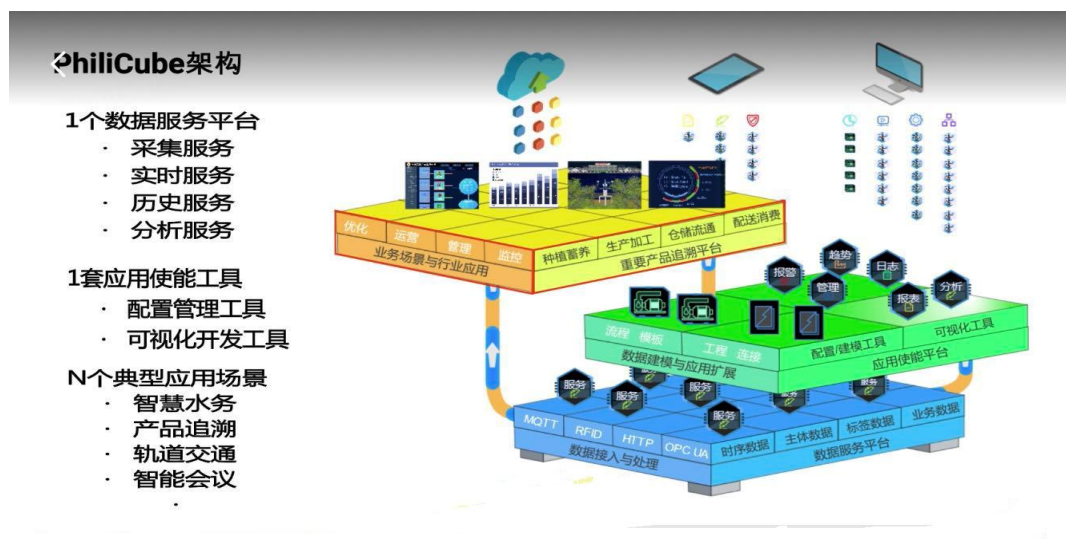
PhiliCube架构

1个数据服务平台
· 采集服务
· 实时服务
· 历史服务
· 分析服务

1套应用使能工具
· 配置管理工具
· 可视化开发工具

N个典型应用场景
· 智慧水务
· 产品追溯
· 轨道交通
· 智能会议

优化 运营 管理 监控
业务场景与行业应用
种植蓄养 生产加工 仓储流通 配送消费
重要产品追溯平台

报警 趋势 日志 管理 报表 分析
流程 模板 工程 连接
数据建模与应用扩展
配置/建模工具 可视化工具
应用使能平台

服务 服务 服务 服务 服务 服务
MQTT RFID HTTP OPC UA
数据接入与处理
时序数据 主体数据 标签数据 业务数据
数据服务平台